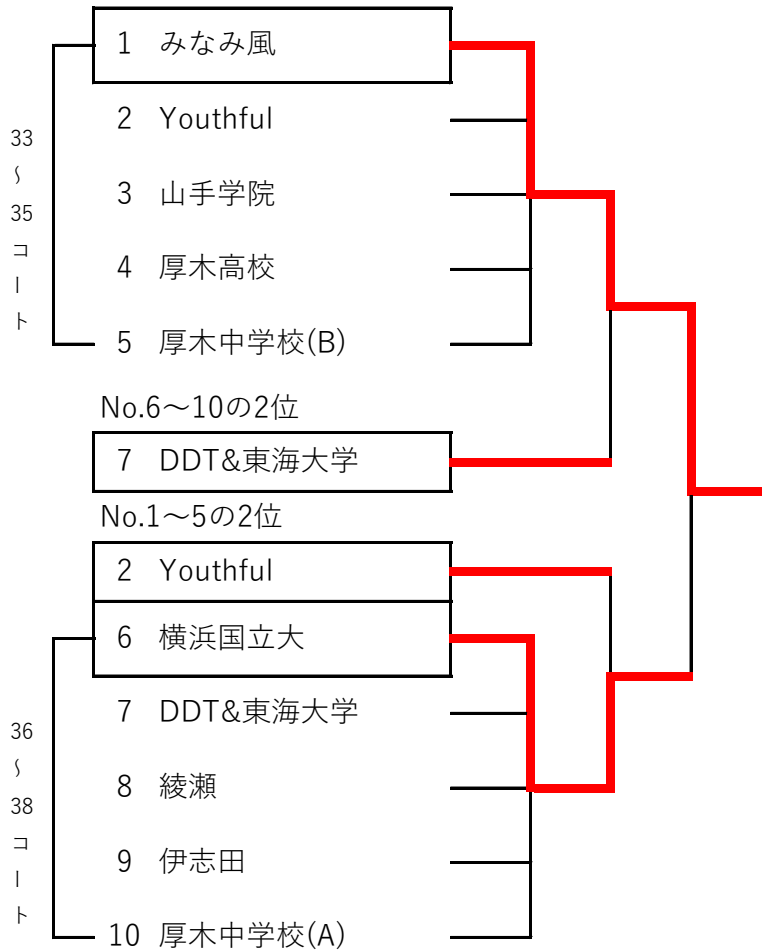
33
∫
35
コ
ー
ト

1 みなみ風
2 Youthful
3 山手学院
4 厚木高校
5 厚木中学校(B)

No.6～10の2位
7 DDT&東海大学

No.1～5の2位
2 Youthful

36
∫
38
コ
ー
ト

6 横浜国立大
7 DDT&東海大学
8 綾瀬
9 伊志田
10 厚木中学校(A)